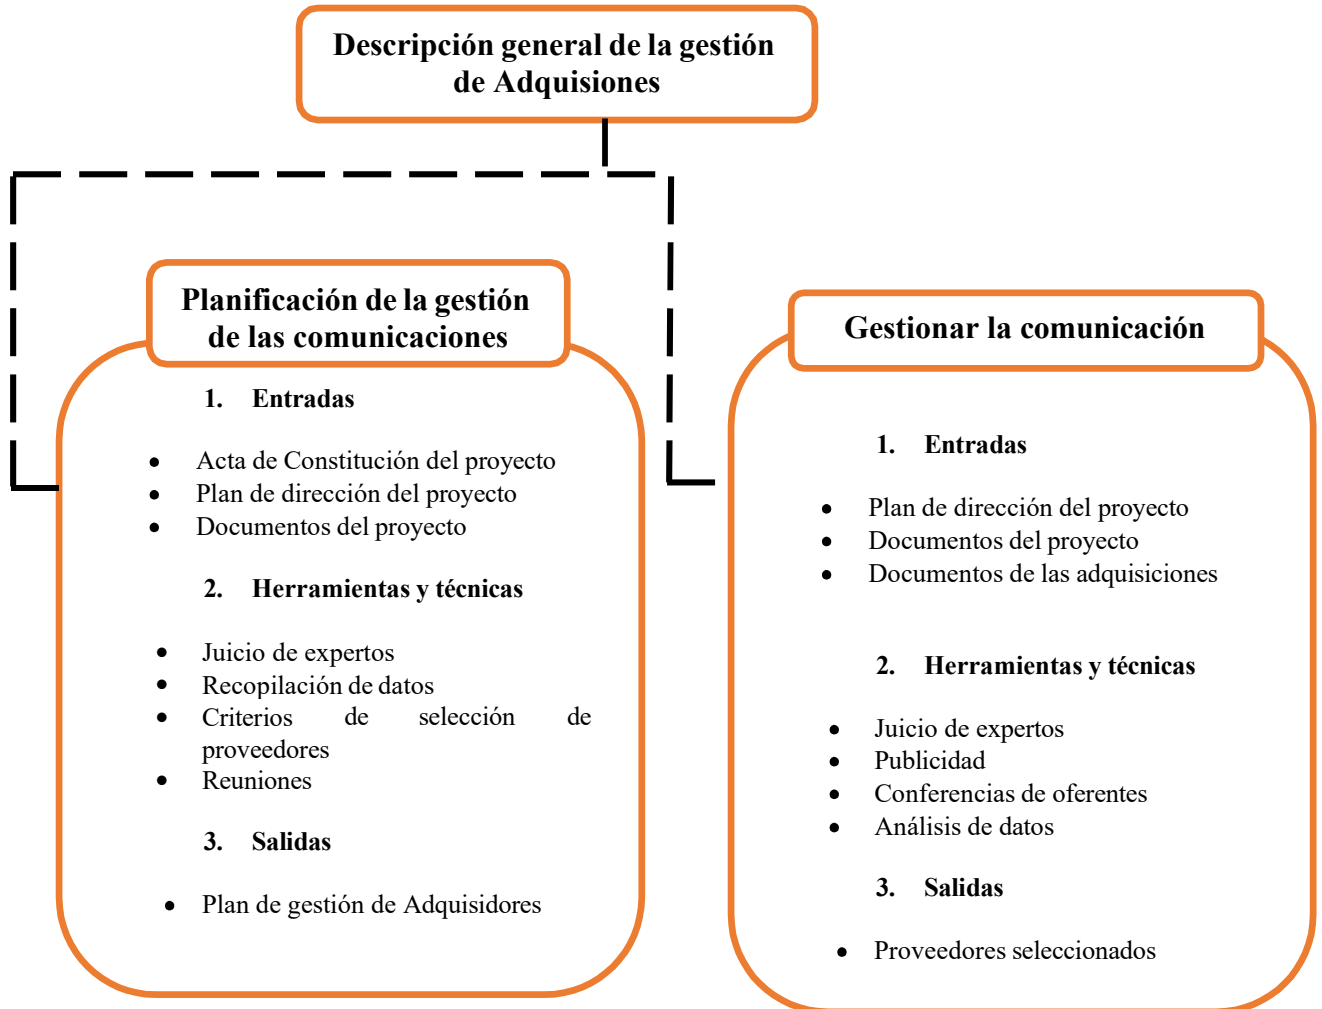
Descripción general de la gestión de Adquisiones

Planificación de la gestión de las comunicaciones

1. Entradas

- Acta de Constitución del proyecto
- Plan de dirección del proyecto
- Documentos del proyecto

2. Herramientas y técnicas

- Juicio de expertos
- Recopilación de datos
- Criterios de selección de proveedores
- Reuniones

3. Salidas

- Plan de gestión de Adquisidores

Gestionar la comunicación

1. Entradas

- Plan de dirección del proyecto
- Documentos del proyecto
- Documentos de las adquisiciones

2. Herramientas y técnicas

- Juicio de expertos
- Publicidad
- Conferencias de oferentes
- Análisis de datos

3. Salidas

- Proveedores seleccionados